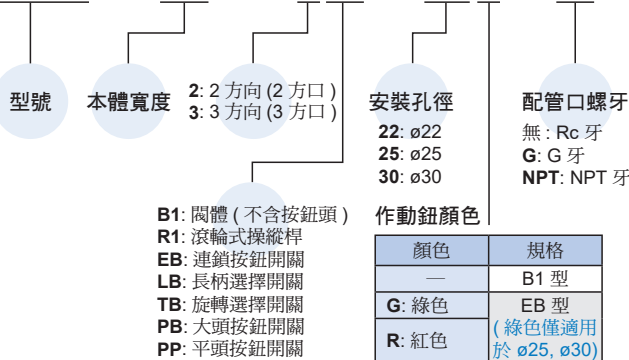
型號

本體寬度

2: 2 方向 (2 方口 )
3: 3 方向 (3 方口 )

安裝孔徑
22: ø22
25: ø25
30: ø30

配管口螺牙
無 : Rc 牙
G: G 牙
NPT: NPT 牙

B1: 閥體 ( 不含按鈕頭 )
R1: 滾輪式操縱桿
EB: 連鎖按鈕開關
LB: 長柄選擇開關
TB: 旋轉選擇開關
PB: 大頭按鈕開關
PP: 平頭按鈕開關

作動鈕顏色

| 顏色 | 規格 |
|---|---|
| — | B1 型 |
| G: 綠色 | EB 型 |
| R: 紅色 | ( 綠色僅適用於 ø25, ø30) |